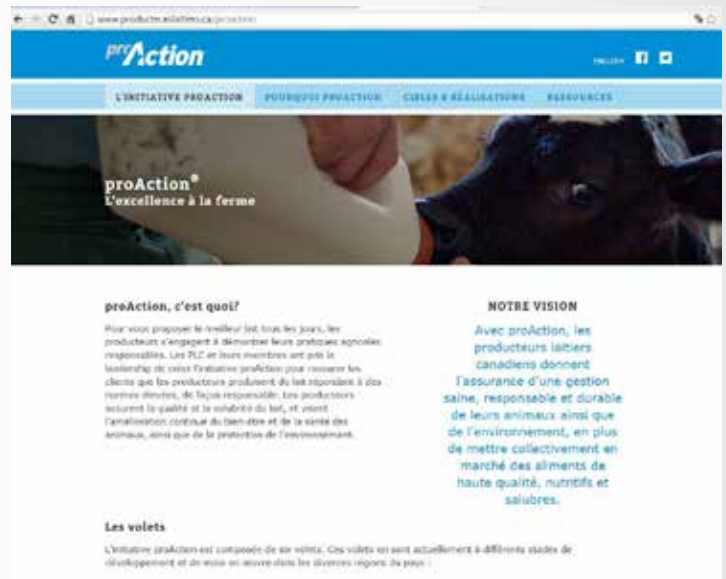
www.producteurslaitiers.ca/proaction

proAction

ENGLISH

L'INITIATIVE PROACTION POURQUOI PROACTION CIBLES & RÉALISATIONS RESSOURCES

proAction®
L'excellence à la ferme

proAction, c'est quoi?

Pour vous proposer le meilleur lait tous les jours, les producteurs s'engagent à démontrer leurs pratiques agricoles responsables. Les PLC et leurs membres ont pris le leadership de cette l'initiative proAction pour rassurer les clients que les producteurs produisent du lait répondant à des normes élevées, de façon responsable. Les producteurs assurent la qualité et la salubrité du lait, et visent l'amélioration continue du bien-être et de la santé des animaux, ainsi que de la protection de l'environnement.

NOTRE VISION

Avec proAction, les producteurs laitiers canadiens donnent l'assurance d'une gestion saine, responsable et durable de leurs animaux ainsi que de l'environnement, en plus de mettre collectivement en marché des aliments de haute qualité, nutritifs et salubres.

Les volets

L'initiative proAction est composée de six volets. Ces volets en sont actuellement à différents stades de développement et de mise en œuvre dans les diverses régions du pays :